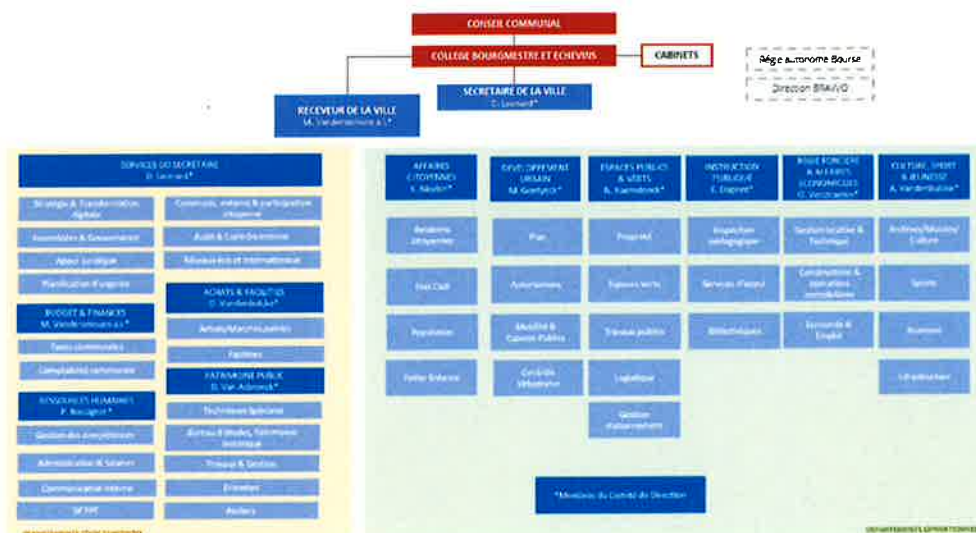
CONSEIL COMMUNAL

COLLEGE BOURGMESTRE ET ECHEVINS

CABINETS

Régie autonome Bourse

Direction BRAVVO

RECEVEUR DE LA VILLE
M. Vandermeeren a.i.*

SECRÉTAIRE DE LA VILLE
D. Leonard*

SERVICES DU SECRÉTAIRE
D. Leonard*

Stratégie & Transformation digitale

Assemblées & Gouvernance

Appui Juridique

Planification d'urgence

Contrats, relations & participation citoyenne

Audit & Contrôle interne

Réseaux inter et internationaux

BUDGET & FINANCES
M. Vandermeeren a.i.*

Taxes communales

Comptabilité communale

ACHATS & FACILITIES
D. Vandenbulcke*

Achats/Marchés publics

Facilities

RESSOURCES HUMAINES
P. Bocquet*

Gestion des compétences

Administration & Salaires

Communication interne

SIPPT

PATRIMOINE PUBLIC
D. Van Acbroeck*

Techniques Spéciales

Bureau d'études, Patrimoine historique

Travaux & Gestion

Entretien

Ateliers

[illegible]

AFFAIRES CITOYENNES
S. Nicolo*

Relations citoyennes

Etat Civil

Population

Petite Enfance

DEVELOPPEMENT URBAIN
M. Goetynck*

Plan

Autorisations

Mobilité & Espace Publics

Contrôle Urbanisme

ESPACES PUBLICS & VERTS
A. Raemdonck*

Propreté

Espaces verts

Travaux publics

Logistique

Gestion évènementielle

INSTRUCTION PUBLIQUE
C. Dupret*

Inspection pédagogique

Services d'appui

Bibliothèques

REGIE FONCIERE & AFFAIRES ECONOMIQUES
O. Verstraete*

Gestion locative & Technique

Construction & opérations immobilières

Economie & Emploi

CULTURE, SPORT & JEUNESSE
A. Vandenbulcke*

Archives/Musées/Culture

Sports

Jeunesse

Le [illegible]

*Membres du Comité de Direction

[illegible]